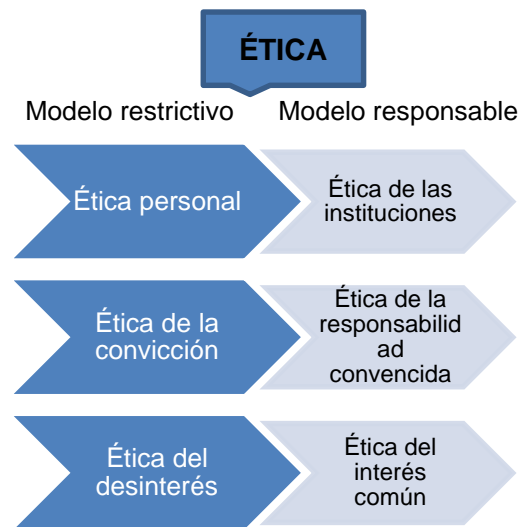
ÉTICA

Modelo restrictivo

Modelo responsable

Ética personal

Ética de las instituciones

Ética de la convicción

Ética de la responsabilidad convencida

Ética del desinterés

Ética del interés común